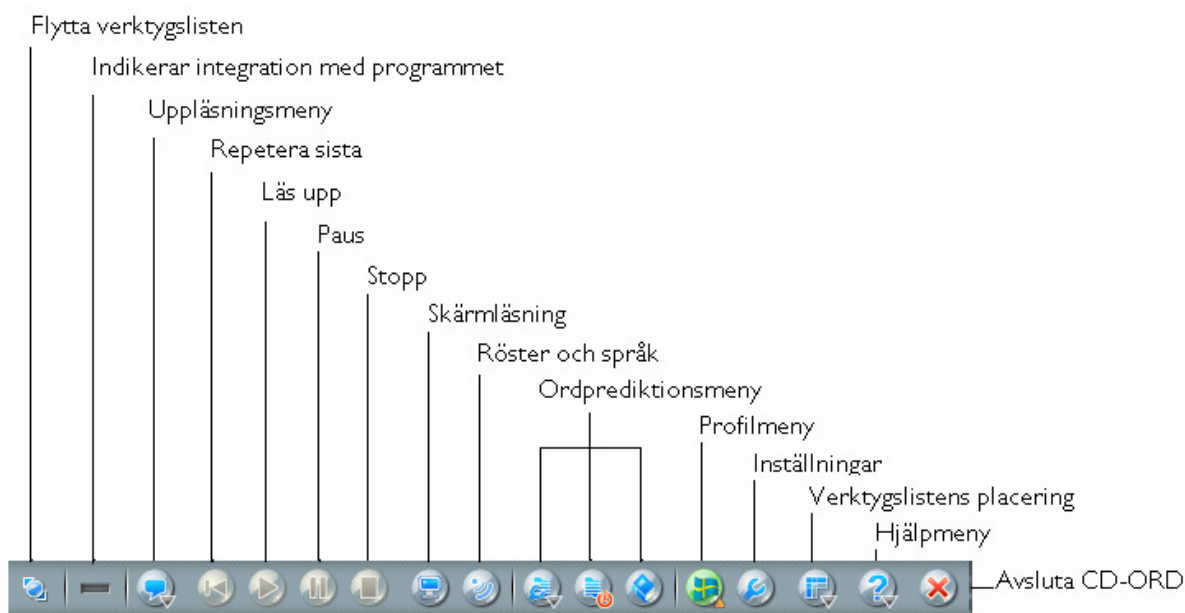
Flytta verktygslisten
Indikerar integration med programmet
Uppläsningsmeny
Repetera sista
Läs upp
Paus
Stopp
Skärmläsning
Röster och språk
Ordprediktionsmeny
Profilmeny
Inställningar
Verktygslistens placering
Hjälpmeny
Avsluta CD-ORD